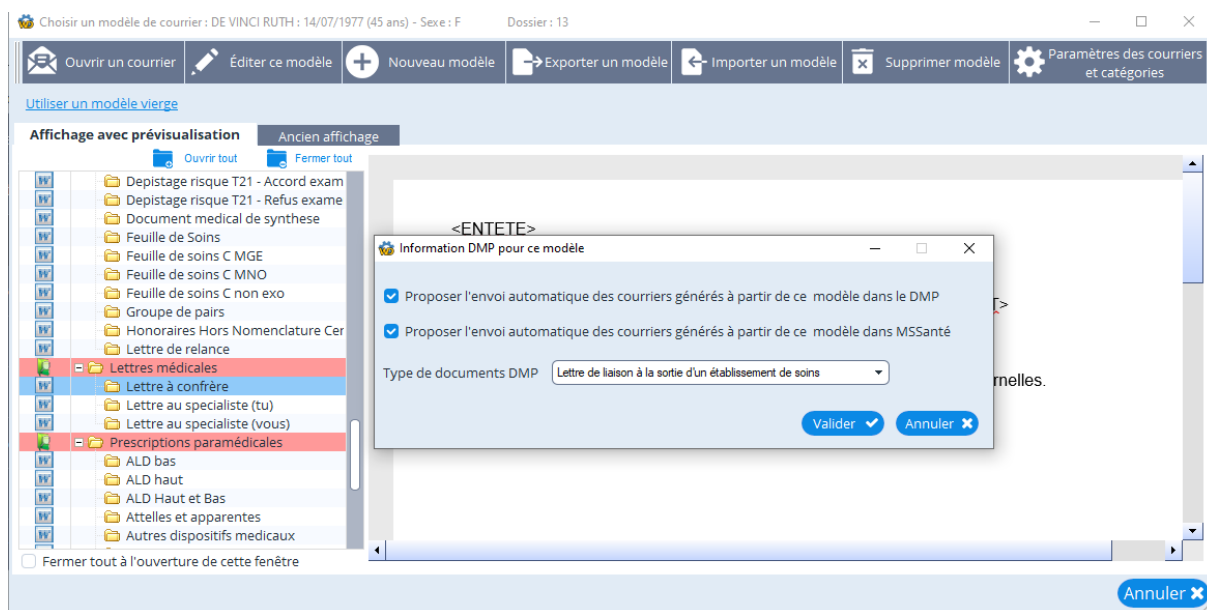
Choisir un modèle de courrier : DE VINCI RUTH : 14/07/1977 (45 ans) - Sexe : F Dossier : 13

Ouvrir un courrier
Éditer ce modèle
Nouveau modèle
Exporter un modèle
Importer un modèle
Supprimer modèle
Paramètres des courriers et catégories

Utiliser un modèle vierge

Affichage avec prévisualisation
Ancien affichage

Ouvrir tout
Fermer tout

Depistage risque T21 - Accord exam
Depistage risque T21 - Refus exame
Document medical de synthese
Feuille de Soins
Feuille de soins C MGE
Feuille de soins C MNO
Feuille de soins C non exo
Groupe de pairs
Honoraires Hors Nomenclature Cer
Lettre de relance
Lettres médicales
Lettre à confrère
Lettre au specialiste (tu)
Lettre au specialiste (vous)
Prescriptions paramédicales
ALD bas
ALD haut
ALD Haut et Bas
Attelles et apparentes
Autres dispositifs medicaux

Fermer tout à l'ouverture de cette fenêtre

<ENTETE>

T>

rnelles.

Information DMP pour ce modèle

Proposer l'envoi automatique des courriers générés à partir de ce modèle dans le DMP

Proposer l'envoi automatique des courriers générés à partir de ce modèle dans MSSanté

Type de documents DMP
Lettre de liaison à la sortie d'un établissement de soins

Valider
Annuler

Annuler